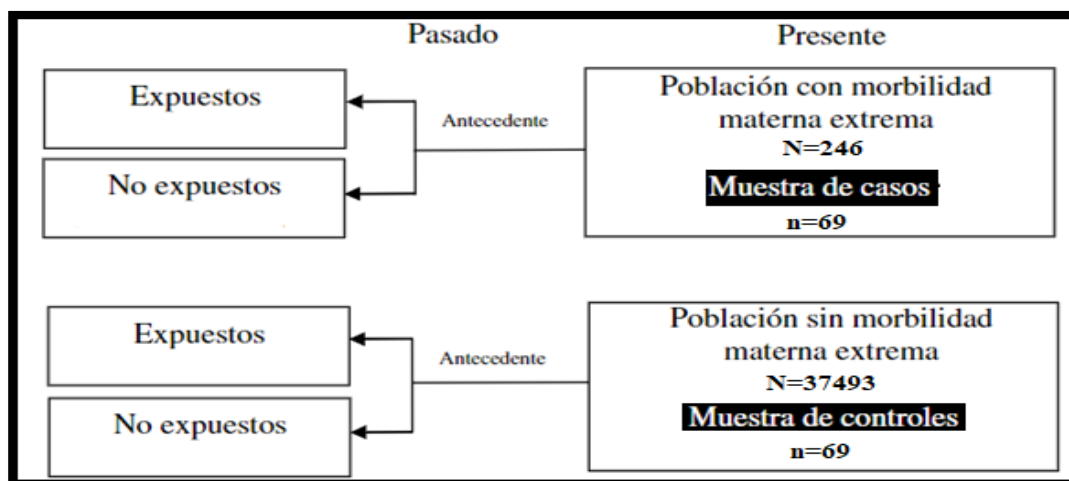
Pasado

Presente

Expuestos

No expuestos

Antecedente

Población con morbilidad materna extrema
N=246
Muestra de casos
n=69

Expuestos

No expuestos

Antecedente

Población sin morbilidad materna extrema
N=37493
Muestra de controles
n=69